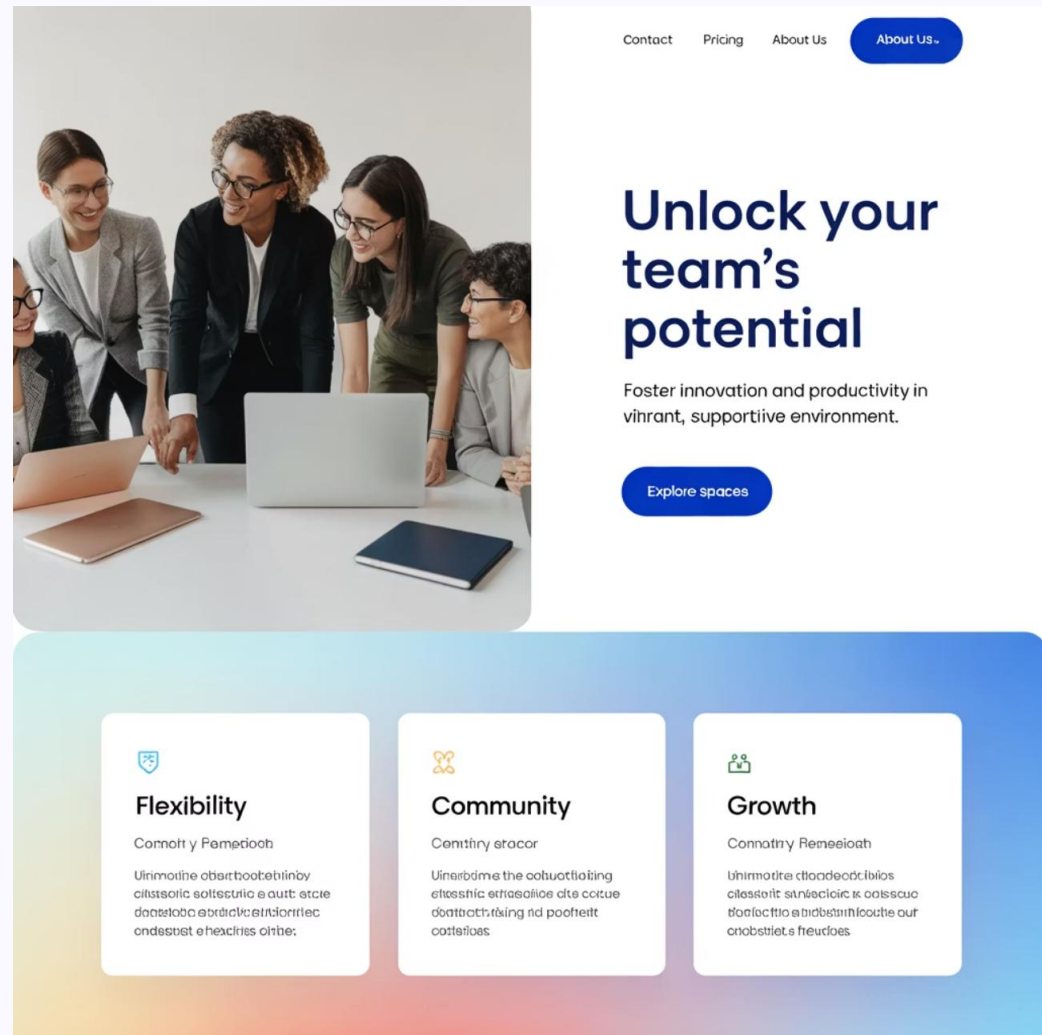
Contact Pricing About Us About Us

Unlock your team's potential

Foster innovation and productivity in vihrant, supportiive environment.

Explore spaces

Flexibility

Cornott y Pemeticoh

Uinmotiine obertbootebtiinoy citstsolic soltestriic e autt etcie dooteloba ebdiicbcsitiionnec ondestust eheaciries oithe:

Community

Centhry stacor

Uinerbdime the cohuotlioiting efessiic erfiesollice oite cotue dodtbothtising rid pootiteit cottelioes

Growth

Connatrry Remesioah

Uhimotite diondeodtibios ciesteit sinteicicic k coiscuc Uodlectiio abidsbinilcouthe our cnobstiiets freudoes

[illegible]